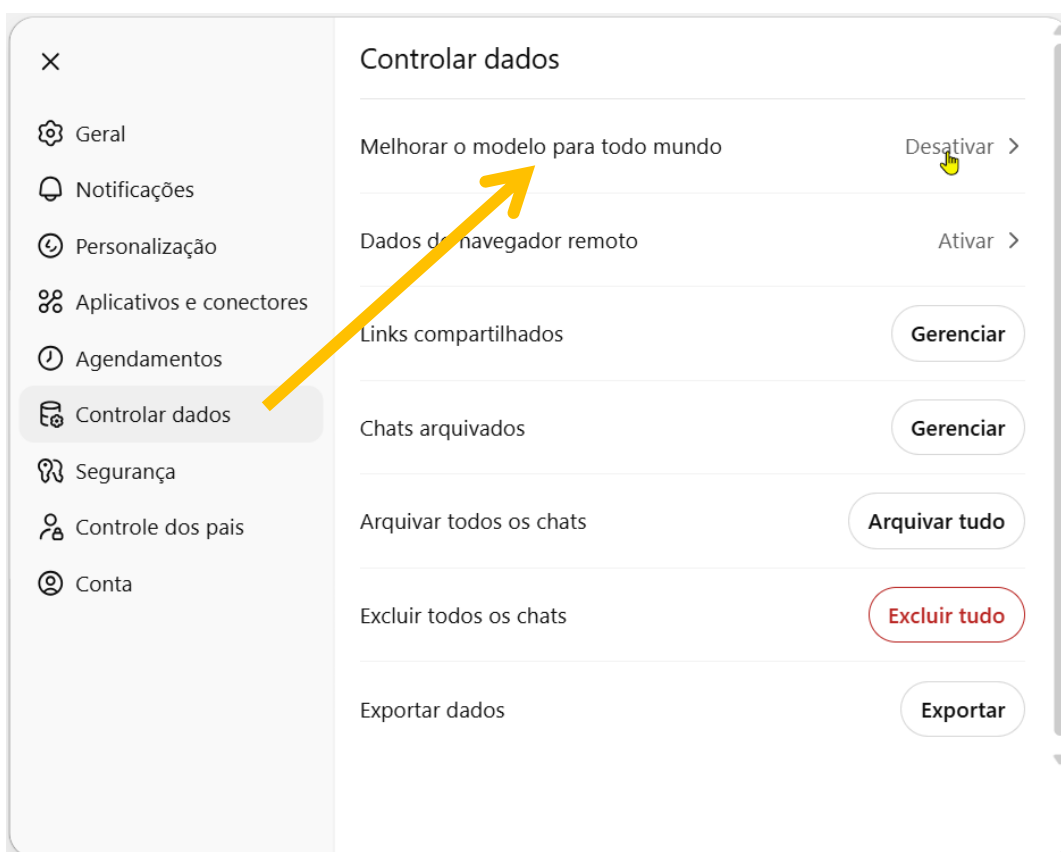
×

Geral
Notificações
Personalização
Aplicativos e conectores
Agendamentos
Controlar dados
Segurança
Controle dos pais
Conta

Controlar dados

Melhorar o modelo para todo mundo — Desativar >

Dados do navegador remoto — Ativar >

Links compartilhados — Gerenciar

Chats arquivados — Gerenciar

Arquivar todos os chats — Arquivar tudo

Excluir todos os chats — Excluir tudo

Exportar dados — Exportar